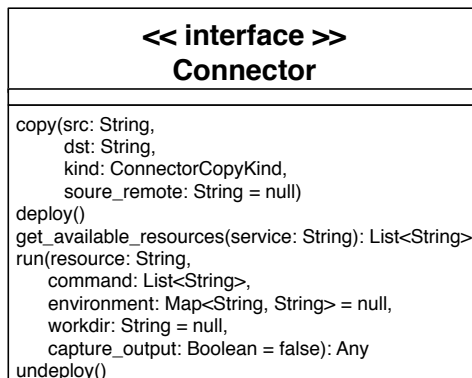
<< interface >>
Connector

copy(src: String,
dst: String,
kind: ConnectorCopyKind,
soure_remote: String = null)
deploy()
get_available_resources(service: String): List<String>
run(resource: String,
command: List<String>,
environment: Map<String, String> = null,
workdir: String = null,
capture_output: Boolean = false): Any
undeploy()